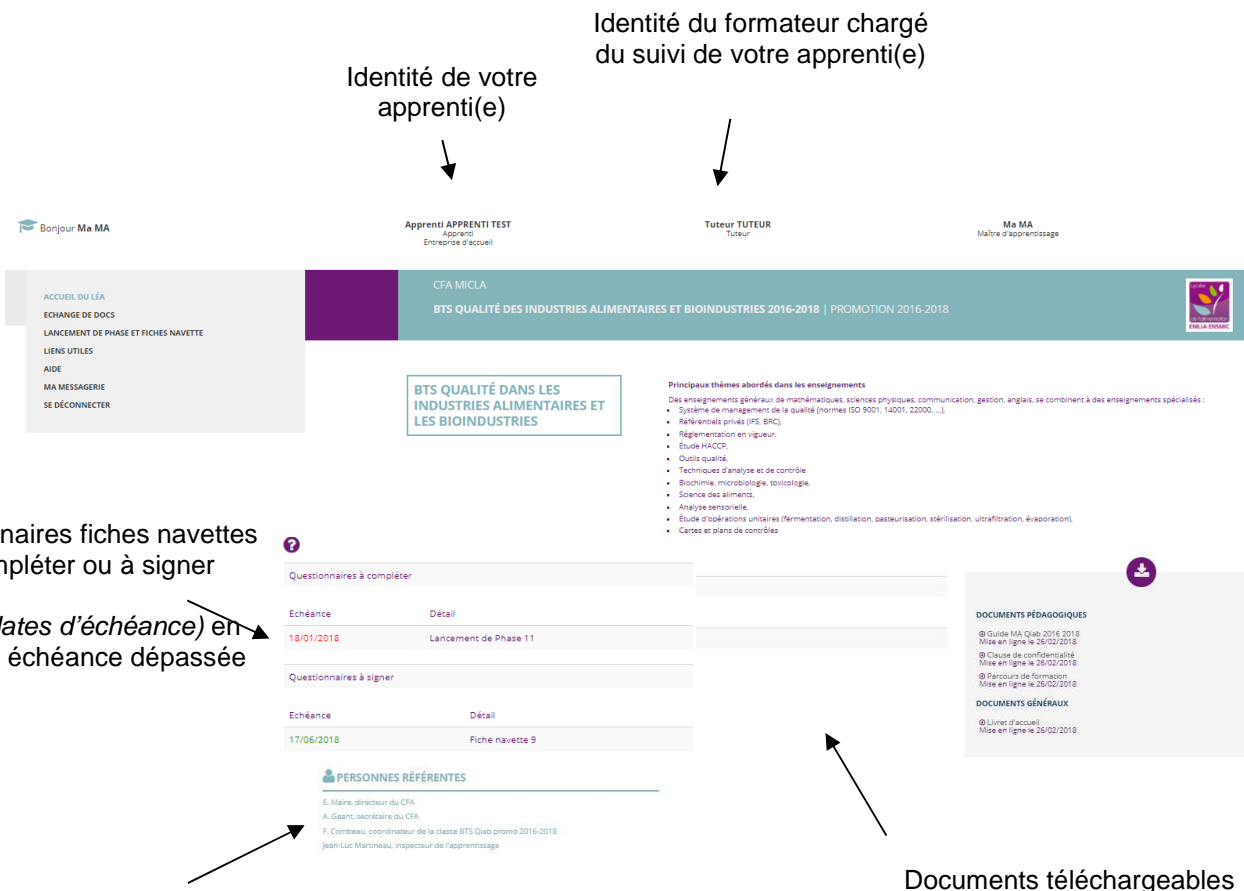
Identité du formateur chargé du suivi de votre apprenti(e)

Identité de votre apprenti(e)

Bonjour Ma MA

Apprenti APPRENTI TEST
Apprenti
Entreprise d'accueil

Tuteur TUTEUR
Tuteur

Ma MA
Maître d'apprentissage

ACCUEIL DU LÉA
ECHANGE DE DOCS
LANCEMENT DE PHASE ET FICHES NAVETTE
LIENS UTILES
AIDE
MA MESSAGERIE
SE DÉCONNECTER

CFA MICLA
BTS QUALITÉ DES INDUSTRIES ALIMENTAIRES ET BIOINDUSTRIES 2016-2018 | PROMOTION 2016-2018

Lycée de l'alimentation ENILIA-ENSMIC

BTS QUALITÉ DANS LES INDUSTRIES ALIMENTAIRES ET LES BIOINDUSTRIES

Principaux thèmes abordés dans les enseignements
Des enseignements généraux de mathématiques, sciences physiques, communication, gestion, anglais, se combinent à des enseignements spécialisés :
- Système de management de la qualité (normes ISO 9001, 14001, 22000, ...),
- Référentiels privés (IFS, BRC),
- Réglementation en vigueur,
- Étude HACCP,
- Outils qualité,
- Techniques d'analyse et de contrôle
- Biochimie, microbiologie, toxicologie,
- Science des aliments,
- Analyse sensorielle,
- Étude d'opérations unitaires (fermentation, distillation, pasteurisation, stérilisation, ultrafiltration, évaporation),
- Cartes et plans de contrôles

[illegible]naires fiches navettes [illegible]pléter ou à signer

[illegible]lates d'échéance) en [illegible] échéance dépassée

Questionnaires à compléter
| Echéance | Détail |
|---|---|
| 18/01/2018 | Lancement de Phase 11 |

Questionnaires à signer
| Echéance | Détail |
|---|---|
| 17/06/2018 | Fiche navette 9 |

PERSONNES RÉFÉRENTES
E. Maire, directeur du CFA
A. Géant, secrétaire du CFA
F. Combeau, coordinateur de la classe BTS Qiab promo 2016-2018
Jean-Luc Martineau, inspecteur de l'apprentissage

DOCUMENTS PÉDAGOGIQUES
Guide MA Qiab 2016 2018
Mise en ligne le 26/02/2018
Clause de confidentialité
Mise en ligne le 26/02/2018
Parcours de formation
Mise en ligne le 26/02/2018
DOCUMENTS GÉNÉRAUX
Livret d'accueil
Mise en ligne le 26/02/2018

Documents téléchargeables